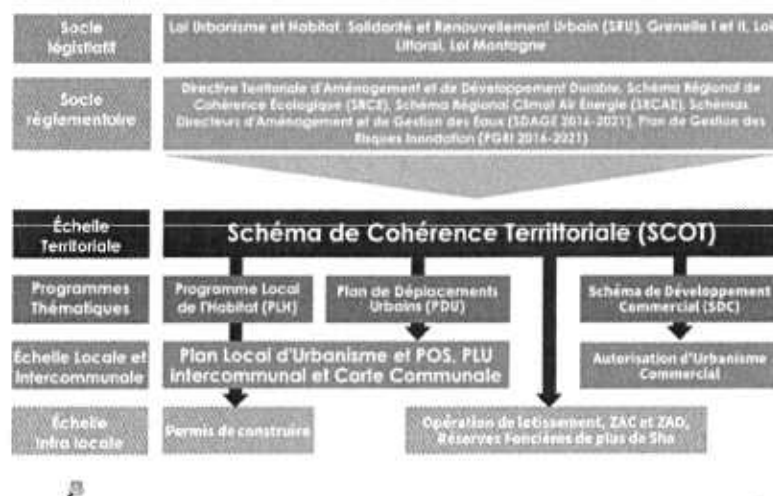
Socle législatif

Loi Urbanisme et Habitat, Solidarité et Renouvellement Urbain (SRU), Grenelle I et II, Loi Littoral, Loi Montagne

Socle réglementaire

Directive Territoriale d'Aménagement et de Développement Durable, Schéma Régional de Cohérence Écologique (SRCE), Schéma Régional Climat Air Energie (SRCAE), Schémas Directeurs d'Aménagement et de Gestion des Eaux (SDAGE 2016-2021), Plan de Gestion des Risques Innodation (PGRI 2016-2021)

Échelle Territoriale

Schéma de Cohérence Territoriale (SCOT)

Programmes Thématiques

Programme Local de l'Habitat (PLH)

Plan de Déplacements Urbains (PDU)

Schéma de Développement Commercial (SDC)

Échelle Locale et Intercommunale

Plan Local d'Urbanisme et POS, PLU intercommunal et Carte Communale

Autorisation d'Urbanisme Commercial

Échelle Infra locale

Permis de construire

Opération de lotissement, ZAC et ZAD, Réserves Foncières de plus de 5ha